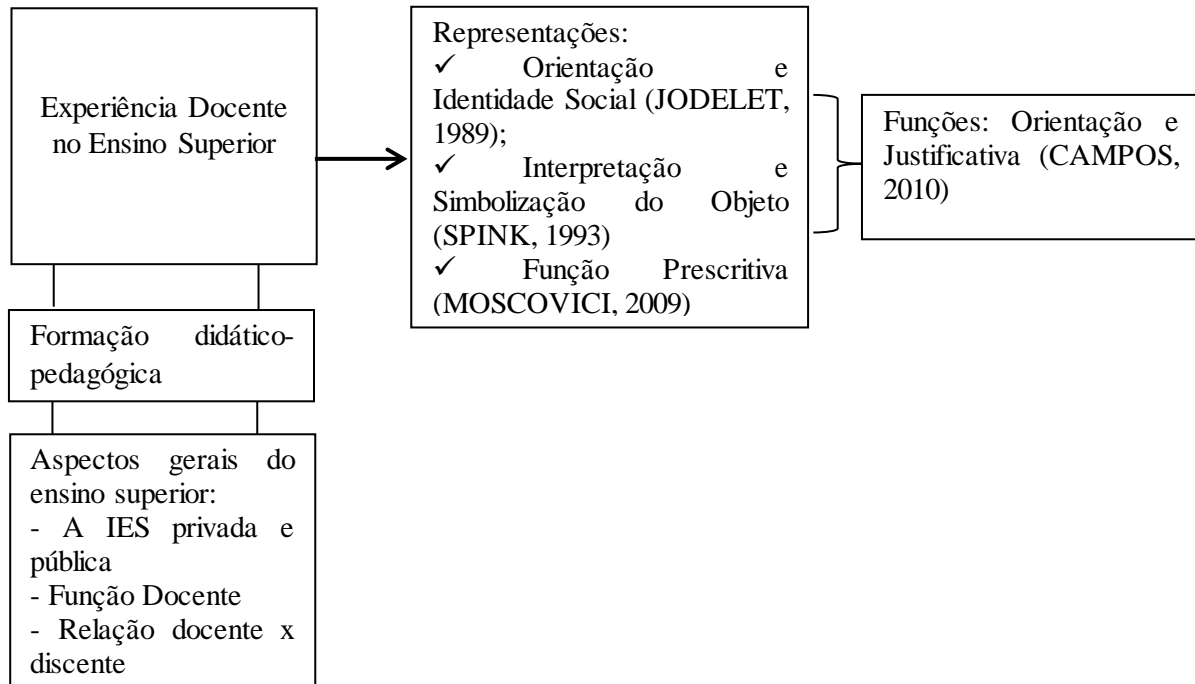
Experiência Docente no Ensino Superior

Formação didático-pedagógica

Aspectos gerais do ensino superior:
- A IES privada e pública
- Função Docente
- Relação docente x discente

Representações:
✓ Orientação e Identidade Social (JODELET, 1989);
✓ Interpretação e Simbolização do Objeto (SPINK, 1993)
✓ Função Prescritiva (MOSCOVICI, 2009)

Funções: Orientação e Justificativa (CAMPOS, 2010)